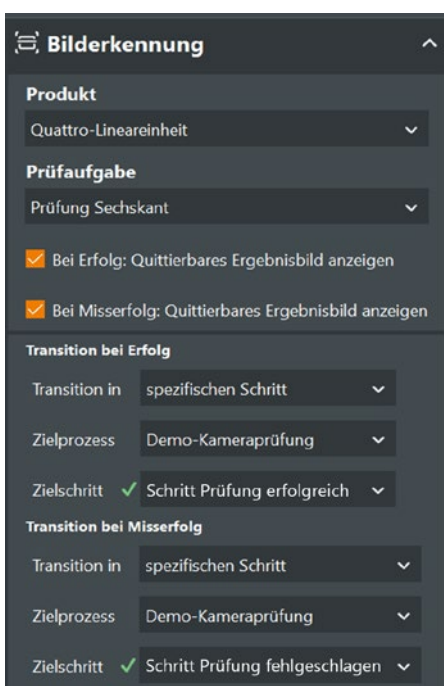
Bilderkennung

Produkt

Quattro-Lineareinheit

Prüfaufgabe

Prüfung Sechskant

Bei Erfolg: Quittierbares Ergebnisbild anzeigen

Bei Misserfolg: Quittierbares Ergebnisbild anzeigen

Transition bei Erfolg

Transition in spezifischen Schritt

Zielprozess Demo-Kameraprüfung

Zielschritt ✓ Schritt Prüfung erfolgreich

Transition bei Misserfolg

Transition in spezifischen Schritt

Zielprozess Demo-Kameraprüfung

Zielschritt ✓ Schritt Prüfung fehlgeschlagen